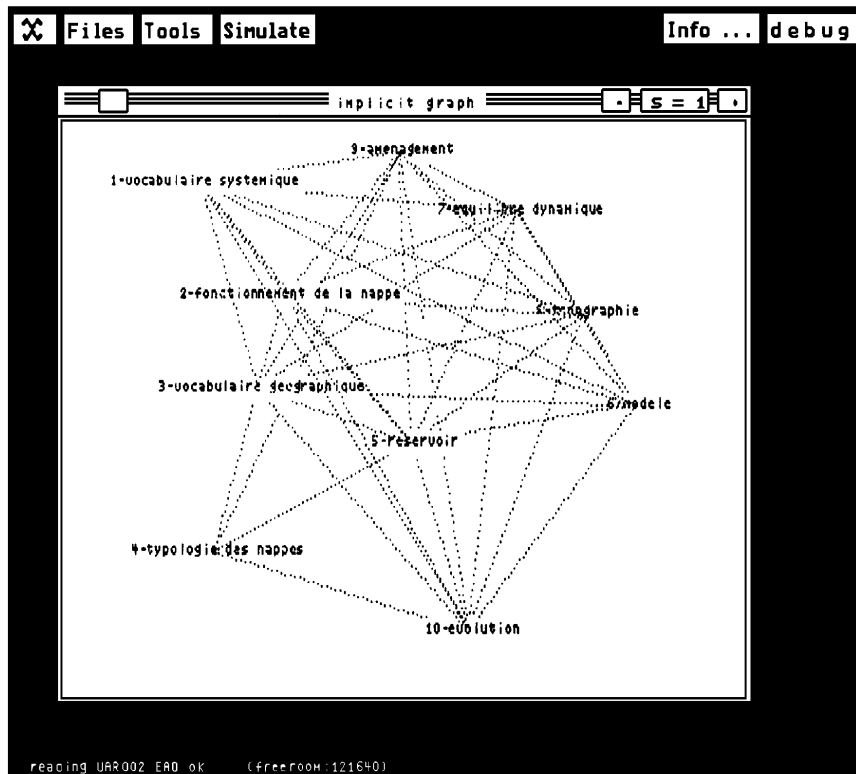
Files Tools Simulate

Info ... debug

implicit graph

s = 1

9-amenagement

1-vocabulaire systemique

7-equilibre dynamique

2-fonctionnement de la nappe

8-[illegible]graphie

3-vocabulaire geographique

6-modele

5-reservoir

4-typologie des nappes

10-evolution

reading UAR002 EAO ok (freeroom:121640)